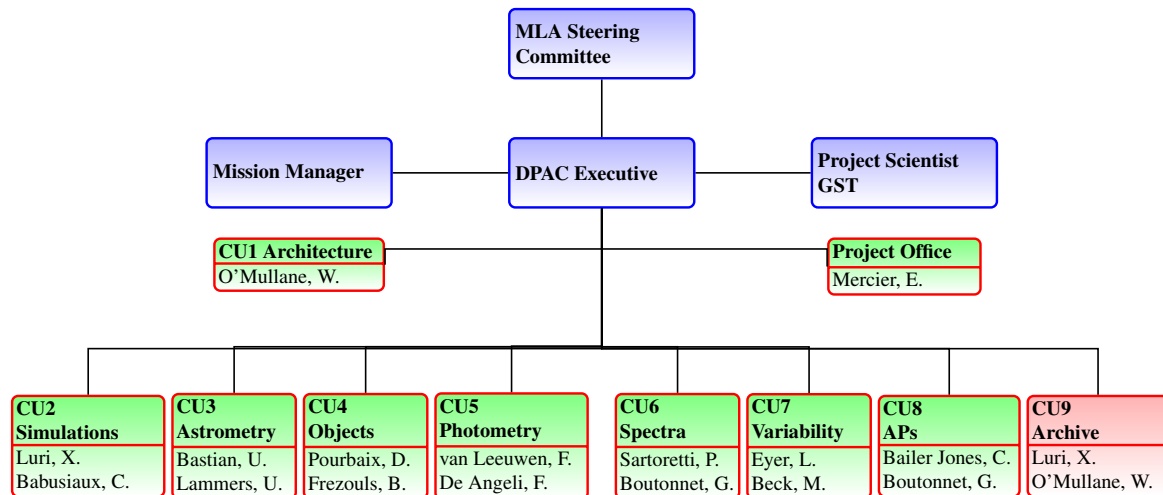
MLA Steering Committee

Mission Manager

DPAC Executive

Project Scientist GST

CU1 Architecture
O'Mullane, W.

Project Office
Mercier, E.

CU2 Simulations
Luri, X.
Babusiaux, C.

CU3 Astrometry
Bastian, U.
Lammers, U.

CU4 Objects
Pourbaix, D.
Frezouls, B.

CU5 Photometry
van Leeuwen, F.
De Angeli, F.

CU6 Spectra
Sartoretti, P.
Boutonnet, G.

CU7 Variability
Eyer, L.
Beck, M.

CU8 APs
Bailer Jones, C.
Boutonnet, G.

CU9 Archive
Luri, X.
O'Mullane, W.